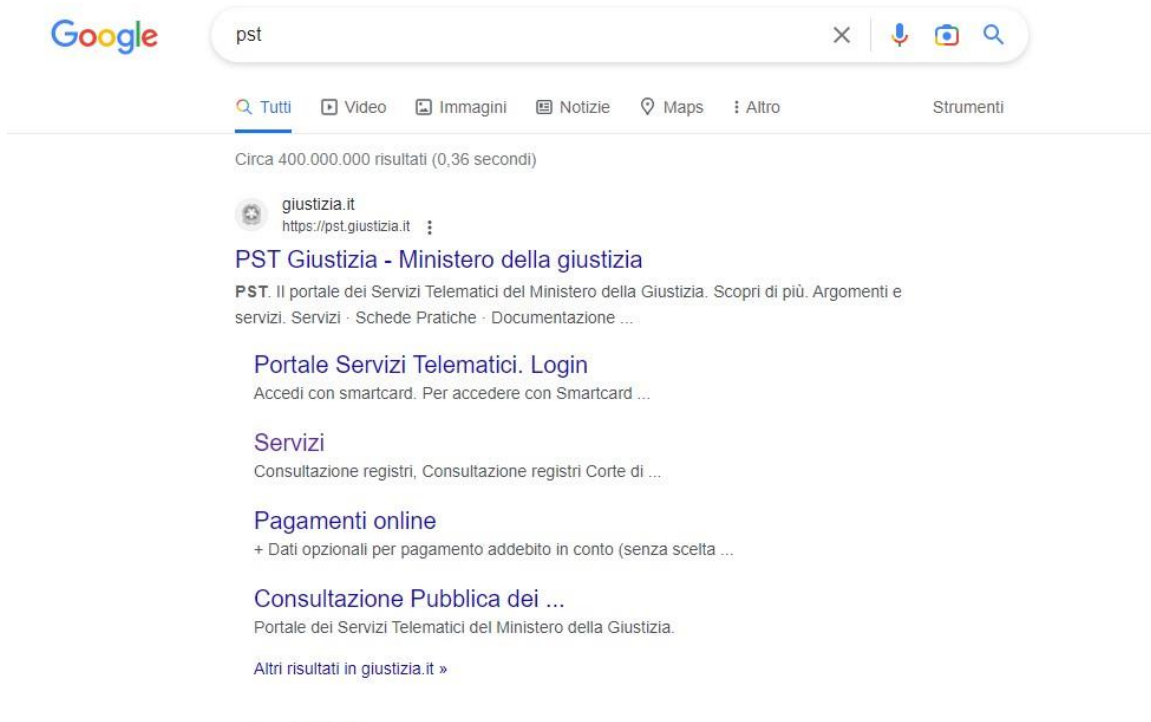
Google

pst

Tutti Video Immagini Notizie Maps Altro Strumenti

Circa 400.000.000 risultati (0,36 secondi)

giustizia.it
https://pst.giustizia.it

PST Giustizia - Ministero della giustizia

PST. Il portale dei Servizi Telematici del Ministero della Giustizia. Scopri di più. Argomenti e servizi. Servizi · Schede Pratiche · Documentazione ...

Portale Servizi Telematici. Login
Accedi con smartcard. Per accedere con Smartcard ...

Servizi
Consultazione registri, Consultazione registri Corte di ...

Pagamenti online
+ Dati opzionali per pagamento addebito in conto (senza scelta ...

Consultazione Pubblica dei ...
Portale dei Servizi Telematici del Ministero della Giustizia.

Altri risultati in giustizia.it »